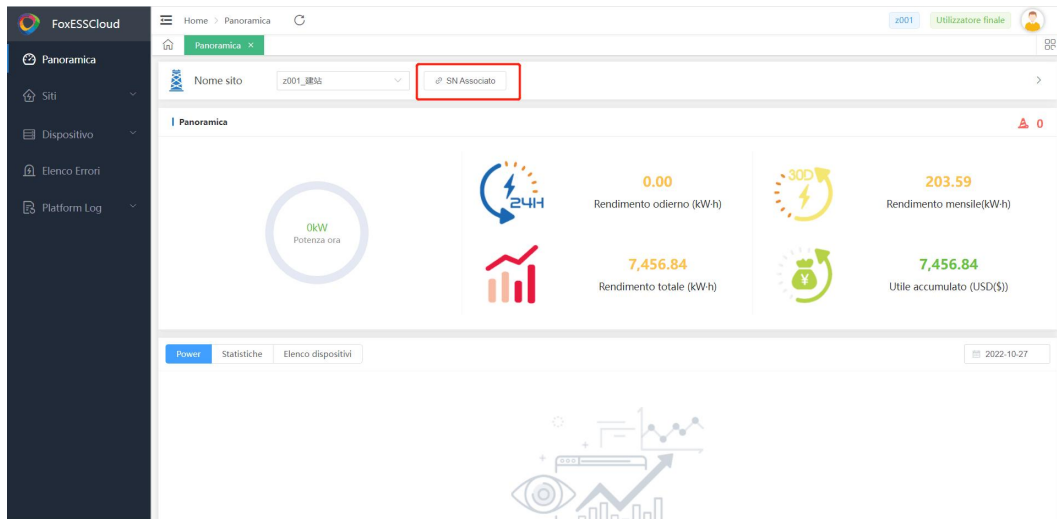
FoxESSCloud

Panoramica
Siti
Dispositivo
Elenco Errori
Platform Log

Home > Panoramica

z001 Utilizzatore finale

Panoramica ×

Nome sito z001_建站 SN Associato

Panoramica

0

0kW
Potenza ora

24H

0.00
Rendimento odierno (kW·h)

30D

203.59
Rendimento mensile(kW·h)

7,456.84
Rendimento totale (kW·h)

¥

7,456.84
Utile accumulato (USD($))

Power Statistiche Elenco dispositivi

2022-10-27